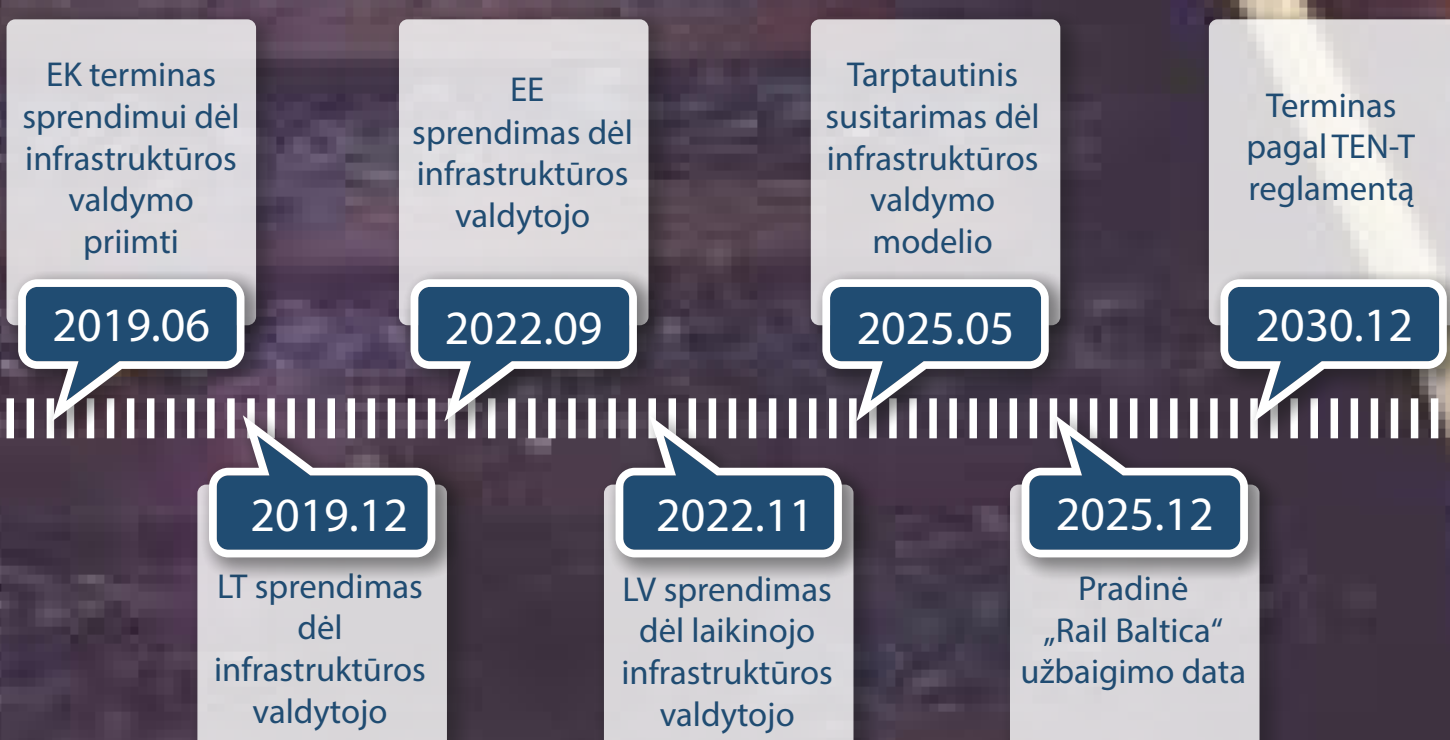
EK terminas sprendimui dėl infrastruktūros valdymo priimti

2019.06

EE sprendimas dėl infrastruktūros valdytojo

2022.09

Tarptautinis susitarimas dėl infrastruktūros valdymo modelio

2025.05

Terminas pagal TEN-T reglamentą

2030.12

2019.12

LT sprendimas dėl infrastruktūros valdytojo

2022.11

LV sprendimas dėl laikinojo infrastruktūros valdytojo

2025.12

Pradinė „Rail Baltica“ užbaigimo data